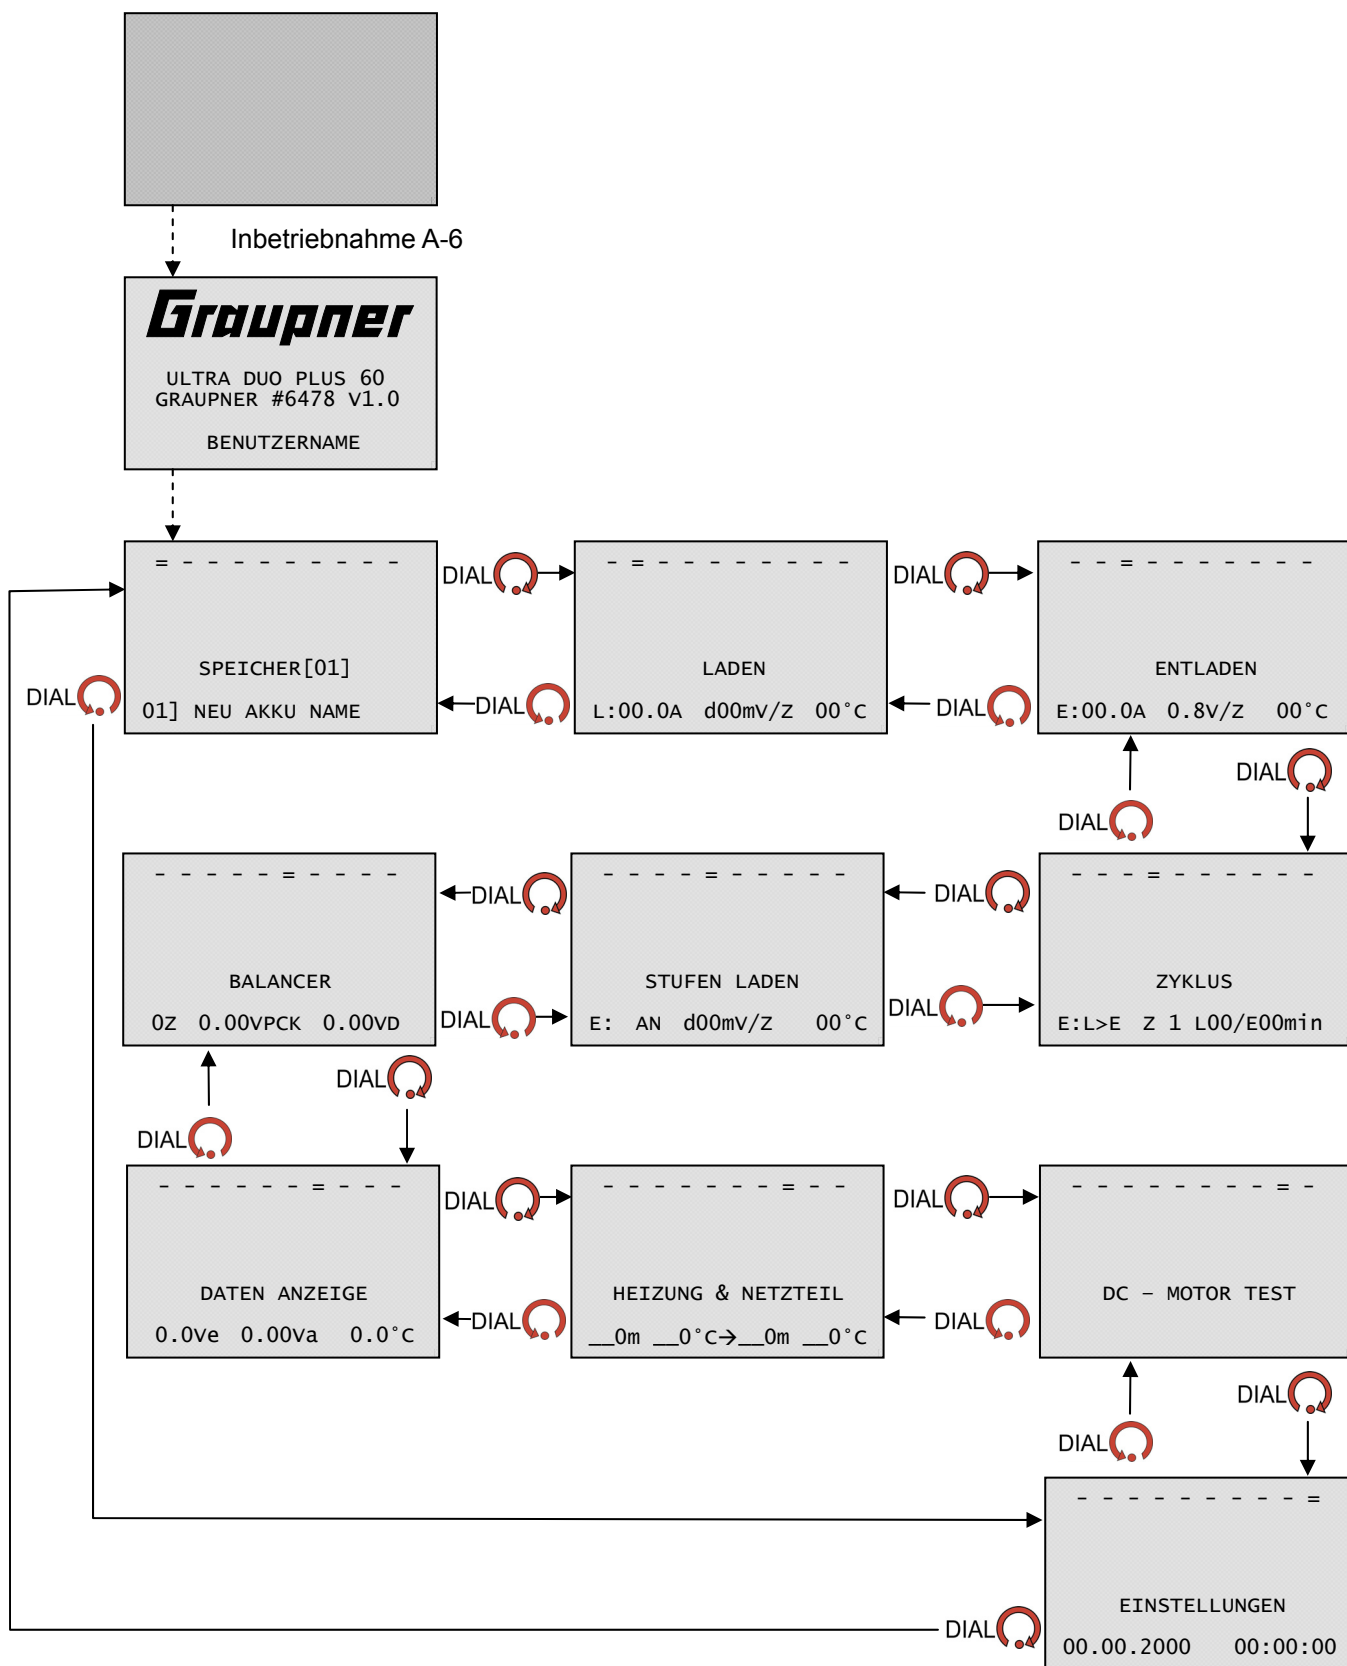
Inbetriebnahme A-6

Graupner

ULTRA DUO PLUS 60
GRAUPNER #6478 V1.0

BENUTZERNAME

= - - - - - - - - - -

SPEICHER[01]

01] NEU AKKU NAME

DIAL

DIAL

- = - - - - - - - - -

LADEN

L:00.0A d00mV/Z 00°C

DIAL

DIAL

- - = - - - - - - - -

ENTLADEN

E:00.0A 0.8V/Z 00°C

DIAL

DIAL

DIAL

DIAL

- - - - - = - - - - -

BALANCER

0Z 0.00VPCK 0.00VD

DIAL

DIAL

- - - - = - - - - - -

STUFEN LADEN

E: AN d00mV/Z 00°C

DIAL

DIAL

- - - = - - - - - - -

ZYKLUS

E:L>E Z 1 L00/E00min

DIAL

DIAL

- - - - - - = - - - -

DATEN ANZEIGE

0.0Ve 0.00Va 0.0°C

DIAL

DIAL

- - - - - - - = - - -

HEIZUNG & NETZTEIL

__0m __0°C→__0m __0°C

DIAL

DIAL

- - - - - - - - = - -

DC - MOTOR TEST

DIAL

DIAL

- - - - - - - - - =

EINSTELLUNGEN

00.00.2000 00:00:00

DIAL